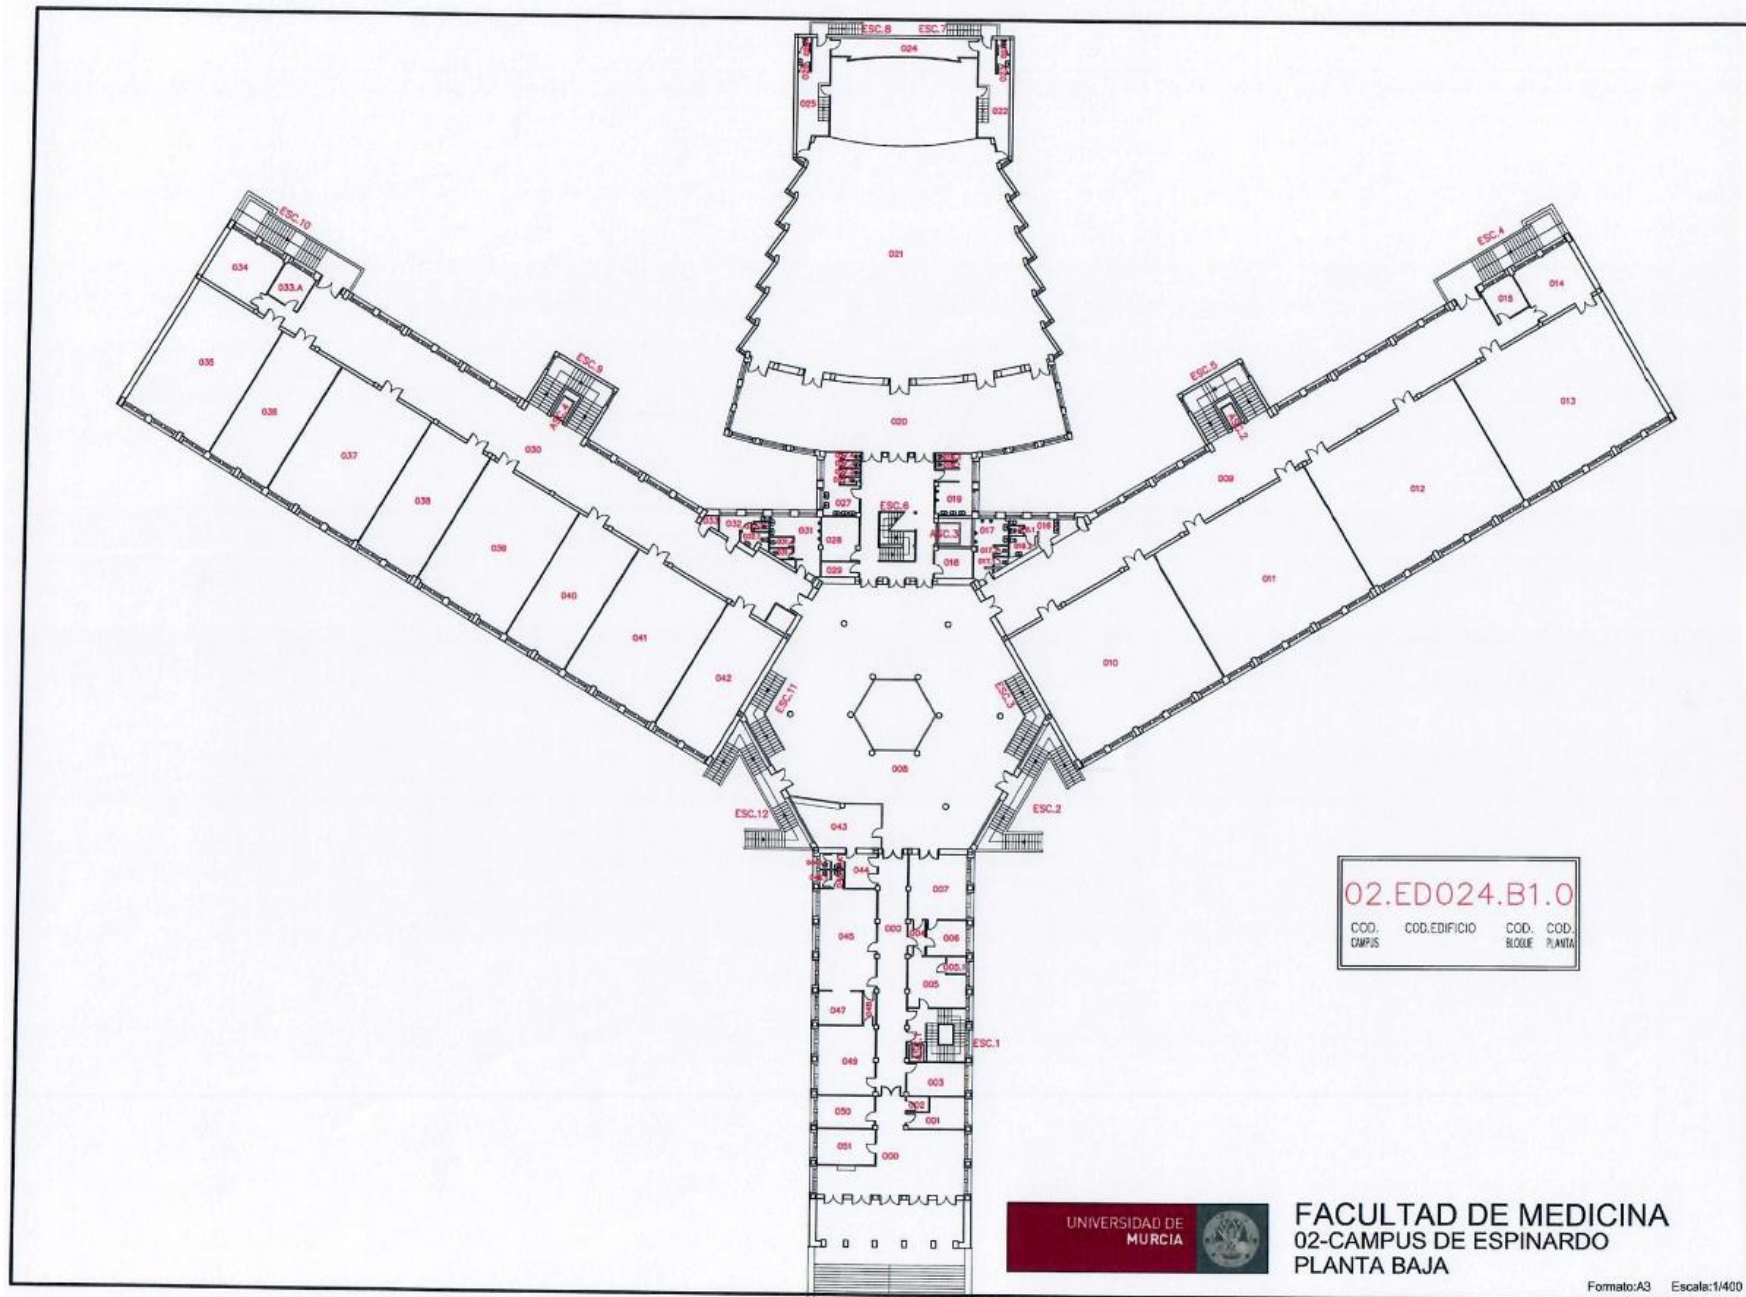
ESC.8 ESC.7
024
025 022
021
020
ESC.10
034 033.A
035
036
037
038
039
040
041
042
030
ESC.9
ESC.4
014 015
013
012
011
010
009
ESC.5
027 019
ESC.6
028 018
029
031 032 033 017 016
008
ESC.11
ESC.3
ESC.12
ESC.2
043
044
045
000
047
049
050
051
007
006
005.1
005
ESC.1
003
002
001
000

02.ED024.B1.0
COD. CAMPUS COD.EDIFICIO COD. BLOQUE COD. PLANTA

UNIVERSIDAD DE MURCIA

FACULTAD DE MEDICINA
02-CAMPUS DE ESPINARDO
PLANTA BAJA

Formato:A3 Escala:1/400